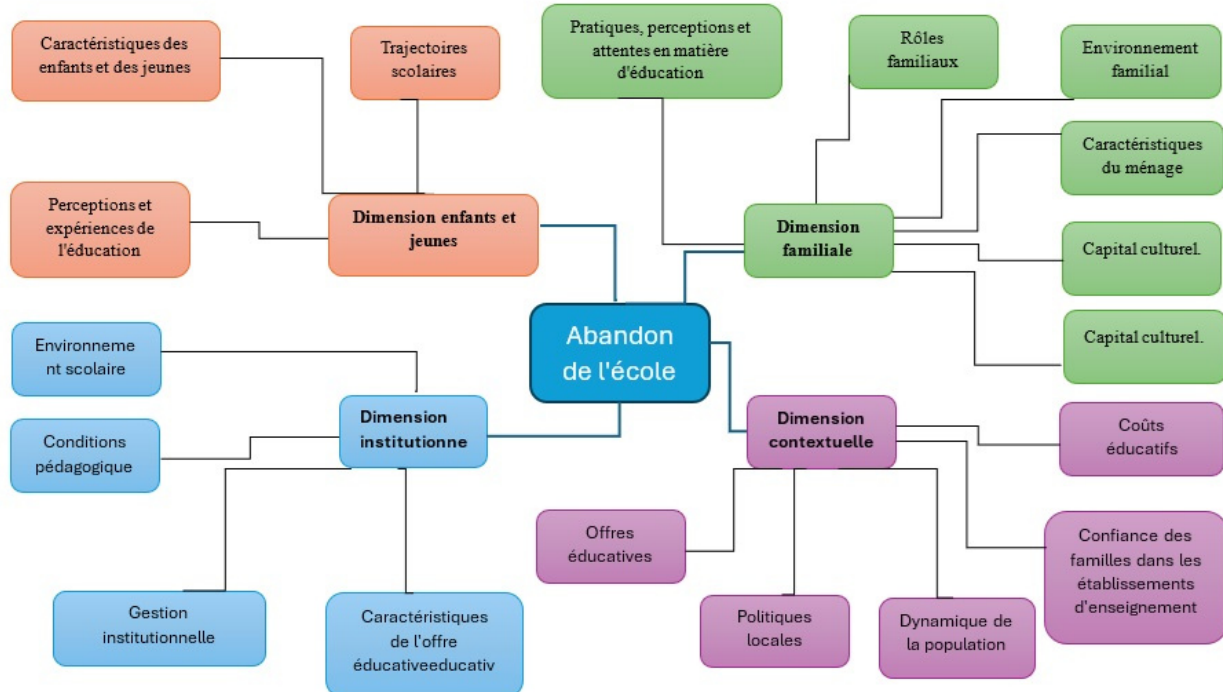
Caractéristiques des enfants et des jeunes

Trajectoires scolaires

Pratiques, perceptions et attentes en matière d'éducation

Rôles familiaux

Environnement familial

Perceptions et expériences de l'éducation

Dimension enfants et jeunes

Caractéristiques du ménage

Dimension familiale

Capital culturel.

Capital culturel.

Abandon de l'école

Environneme nt scolaire

Dimension institutionne

Conditions pédagogique

Dimension contextuelle

Coûts éducatifs

Offres éducatives

Confiance des familles dans les établissements d'enseignement

Gestion institutionnelle

Caractéristiques de l'offre éducativeeducativ

Politiques locales

Dynamique de la population